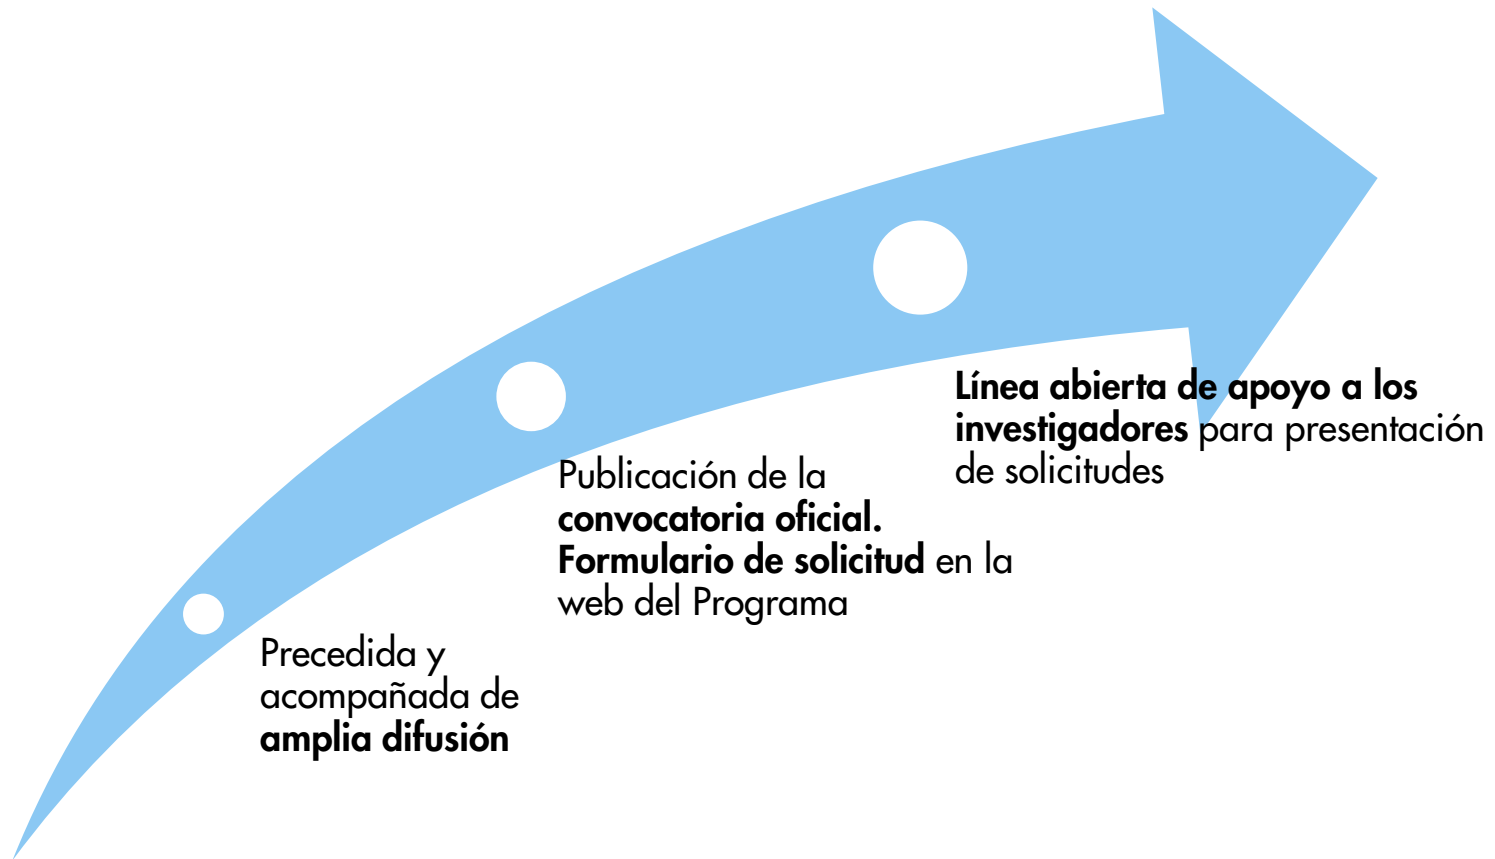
Precedida y acompañada de **amplia difusión**

Publicación de la **convocatoria oficial. Formulario de solicitud** en la web del Programa

**Línea abierta de apoyo a los investigadores** para presentación de solicitudes